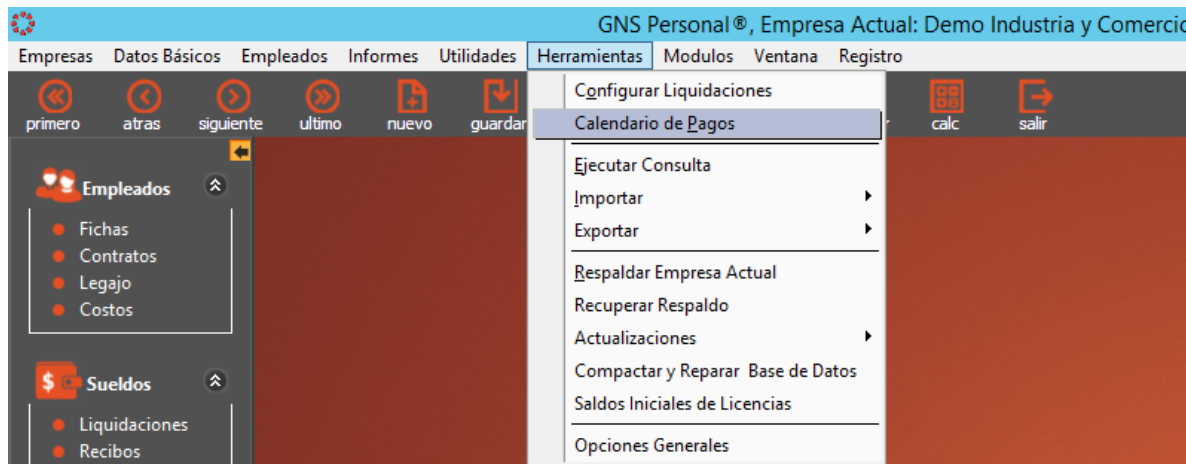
GNS Personal®, Empresa Actual: Demo Industria y Comercio

Empresas Datos Básicos Empleados Informes Utilidades Herramientas Modulos Ventana Registro

primero atras siguiente ultimo nuevo guardar calc salir

Empleados
Fichas
Contratos
Legajo
Costos

Sueldos
Liquidaciones
Recibos

Configurar Liquidaciones
Calendario de Pagos
Ejecutar Consulta
Importar
Exportar
Respaldar Empresa Actual
Recuperar Respaldo
Actualizaciones
Compactar y Reparar Base de Datos
Saldos Iniciales de Licencias
Opciones Generales